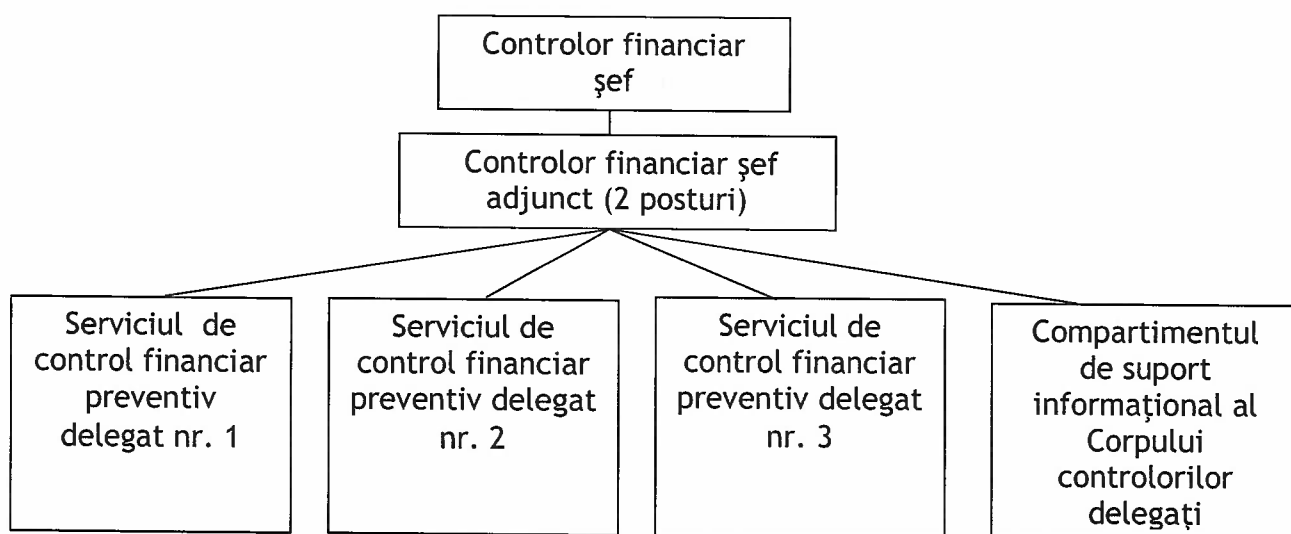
Controlor financiar şef

Controlor financiar şef adjunct (2 posturi)

Serviciul de control financiar preventiv delegat nr. 1

Serviciul de control financiar preventiv delegat nr. 2

Serviciul de control financiar preventiv delegat nr. 3

Compartimentul de suport informațional al Corpului controlorilor delegați